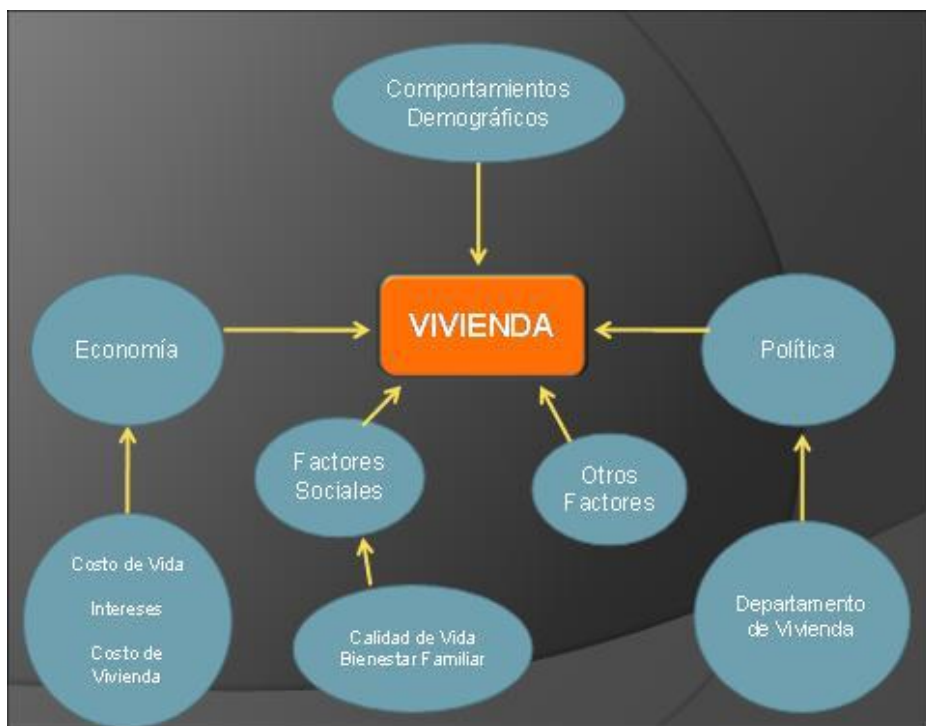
Comportamientos Demográficos

VIVIENDA

Economía

Política

Factores Sociales

Otros Factores

Costo de Vida

Intereses

Costo de Vivienda

Calidad de Vida
Bienestar Familiar

Departamento de Vivienda